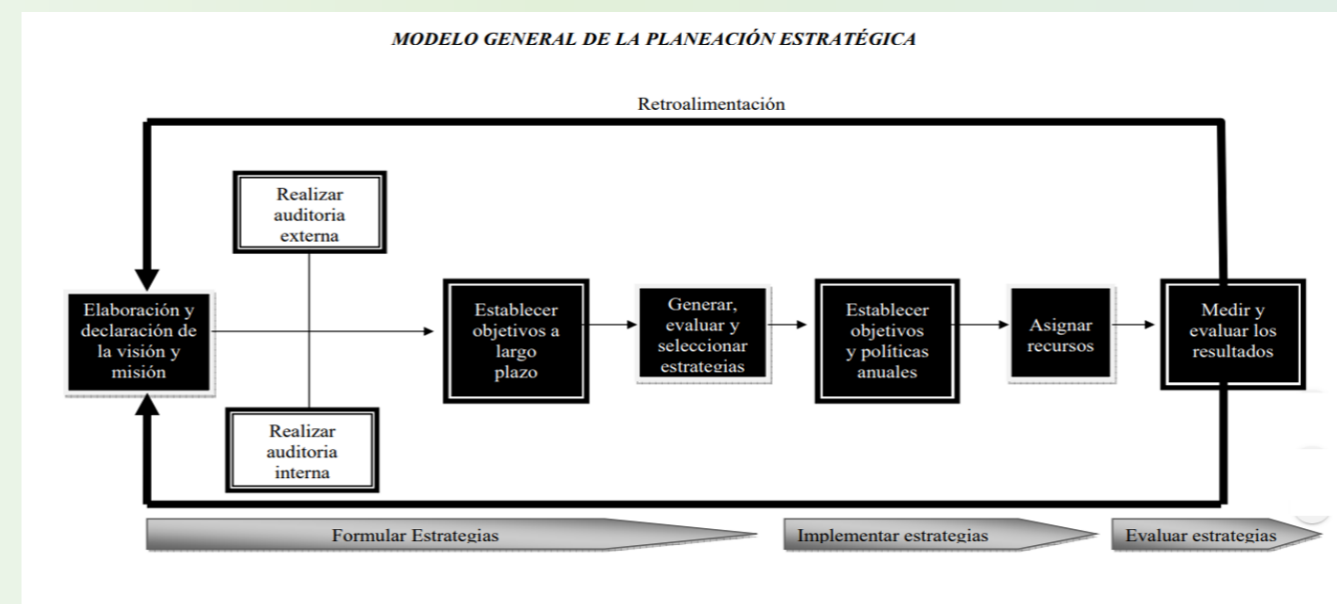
MODELO GENERAL DE LA PLANEACIÓN ESTRATÉGICA

Retroalimentación

Realizar auditoria externa

Elaboración y declaración de la visión y misión

Realizar auditoria interna

Establecer objetivos a largo plazo

Generar, evaluar y seleccionar estrategias

Establecer objetivos y políticas anuales

Asignar recursos

Medir y evaluar los resultados

Formular Estrategias

Implementar estrategias

Evaluar estrategias